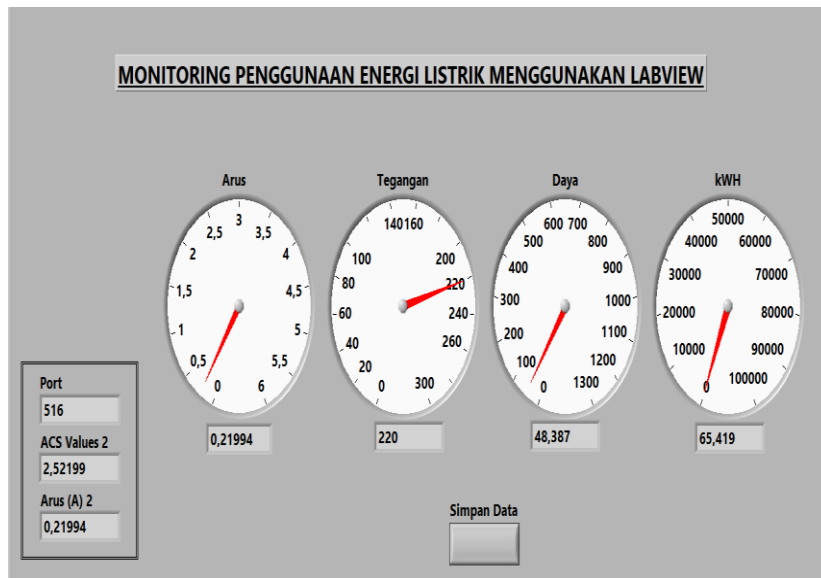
MONITORING PENGGUNAAN ENERGI LISTRIK MENGGUNAKAN LABVIEW

Arus
0 0,5 1 1,5 2 2,5 3 3,5 4 4,5 5 5,5 6

Tegangan
0 20 40 60 80 100 140 160 200 220 240 260 300

Daya
0 100 200 300 400 500 600 700 800 900 1000 1100 1200 1300

kWH
0 10000 20000 30000 40000 50000 60000 70000 80000 90000 100000

0,21994
220
48,387
65,419

Port
516
ACS Values 2
2,52199
Arus (A) 2
0,21994

Simpan Data